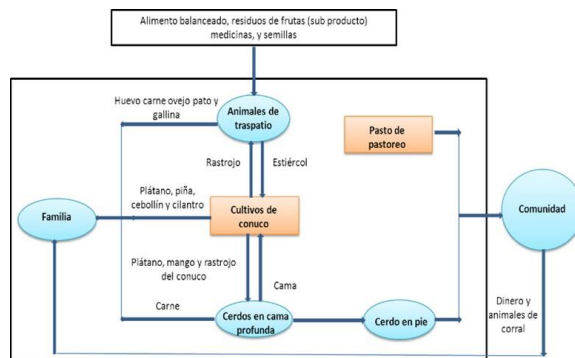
Alimento balanceado, residuos de frutas (sub producto) medicinas, y semillas

Huevo carne ovejo pato y gallina

Animales de traspatio

Pasto de pastoreo

Rastrojo

Estiércol

Plátano, piña, cebollín y cilantro

Familia

Cultivos de conuco

Comunidad

Plátano, mango y rastrojo del conuco

Cama

Carne

Cerdos en cama profunda

Cerdo en pie

Dinero y animales de corral